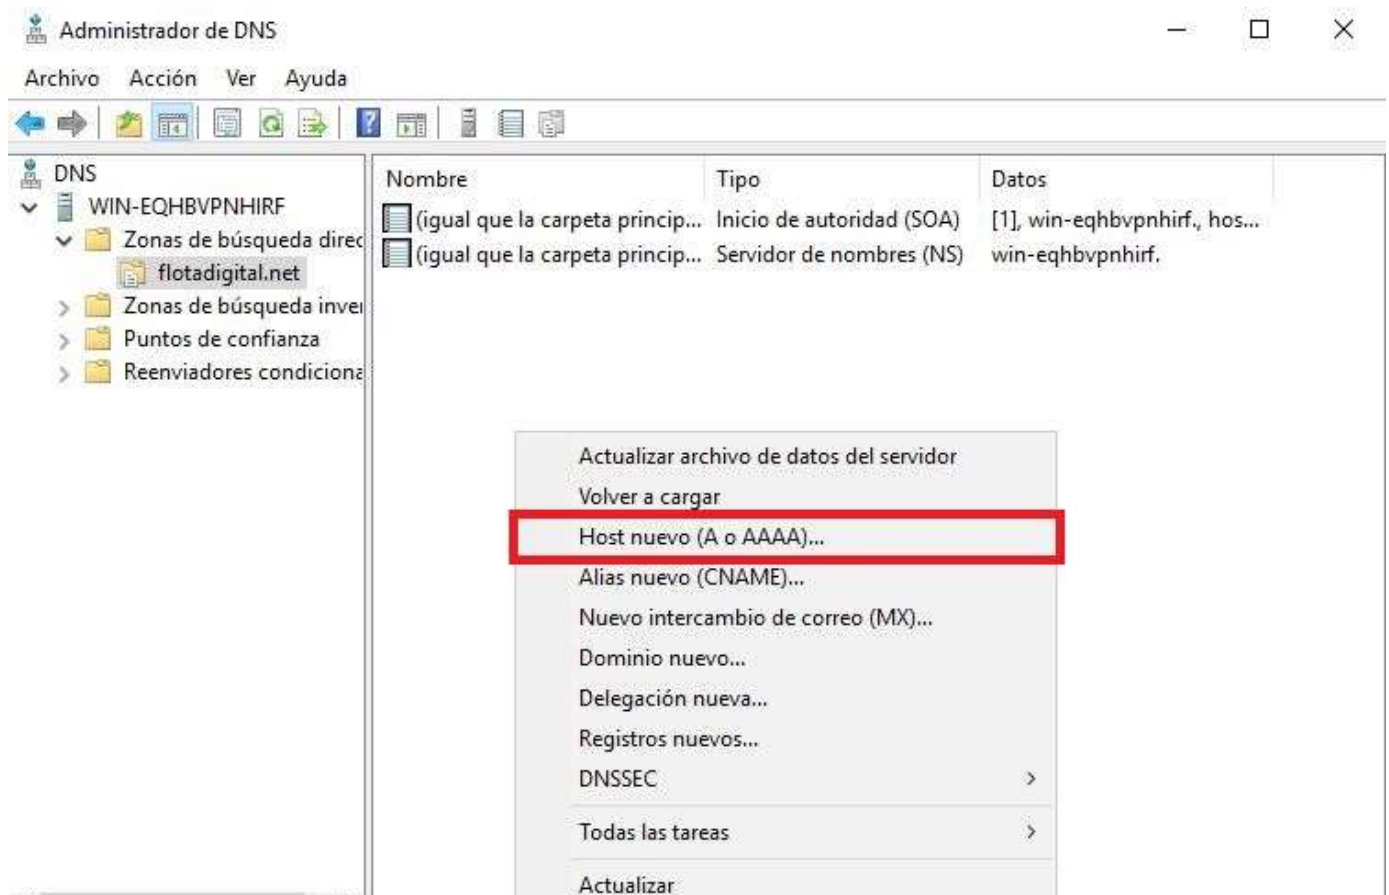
Administrador de DNS

Archivo Acción Ver Ayuda

DNS
WIN-EQHBVPNHIRF
Zonas de búsqueda direc
flotadigital.net
Zonas de búsqueda inver
Puntos de confianza
Reenviadores condiciona

| Nombre | Tipo | Datos |
|---|---|---|
| (igual que la carpeta princip... | Inicio de autoridad (SOA) | [1], win-eqhbvpnhirf., hos... |
| (igual que la carpeta princip... | Servidor de nombres (NS) | win-eqhbvpnhirf. |

Actualizar archivo de datos del servidor
Volver a cargar
Host nuevo (A o AAAA)...
Alias nuevo (CNAME)...
Nuevo intercambio de correo (MX)...
Dominio nuevo...
Delegación nueva...
Registros nuevos...
DNSSEC
Todas las tareas
Actualizar